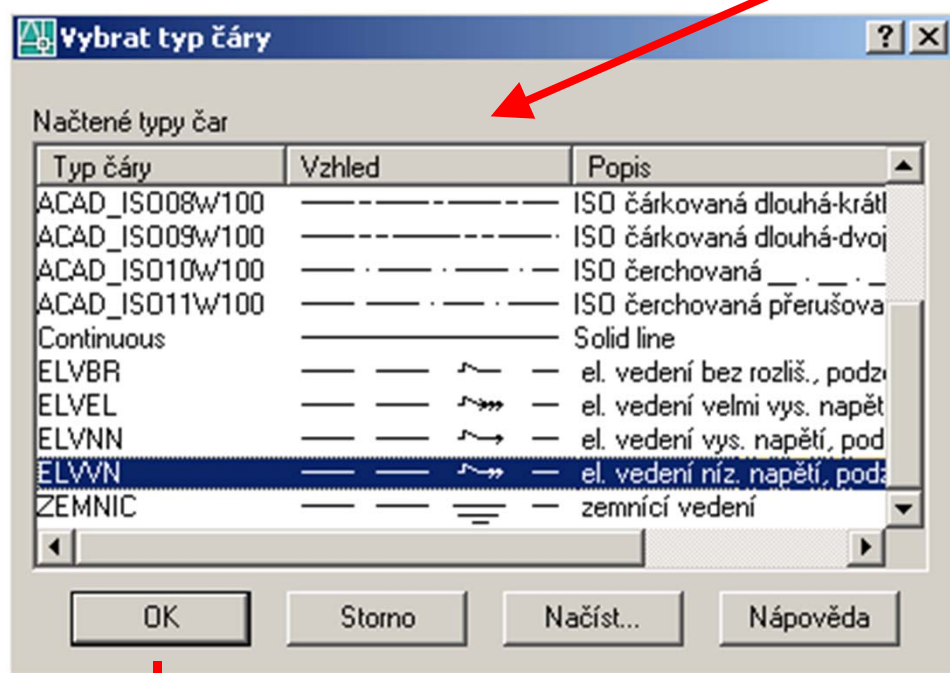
Vybrat typ čáry

?

Načtené typy čar

| Typ čáry | Vzhled | Popis |
|---|---|---|
| ACAD_ISO08W100 | | ISO čárkovaná dlouhá-krátk |
| ACAD_ISO09W100 | | ISO čárkovaná dlouhá-dvoj |
| ACAD_ISO10W100 | | ISO čerchovaná __ . __ . _ |
| ACAD_ISO11W100 | | ISO čerchovaná přerušova |
| Continuous | | Solid line |
| ELVBR | | el. vedení bez rozliš., podz |
| ELVEL | | el. vedení velmi vys. napět |
| ELVNN | | el. vedení vys. napětí, pod |
| ELVVN | | el. vedení níz. napětí, poda |
| ZEMNIC | | zemnící vedení |

OK Storno Načíst... Nápověda